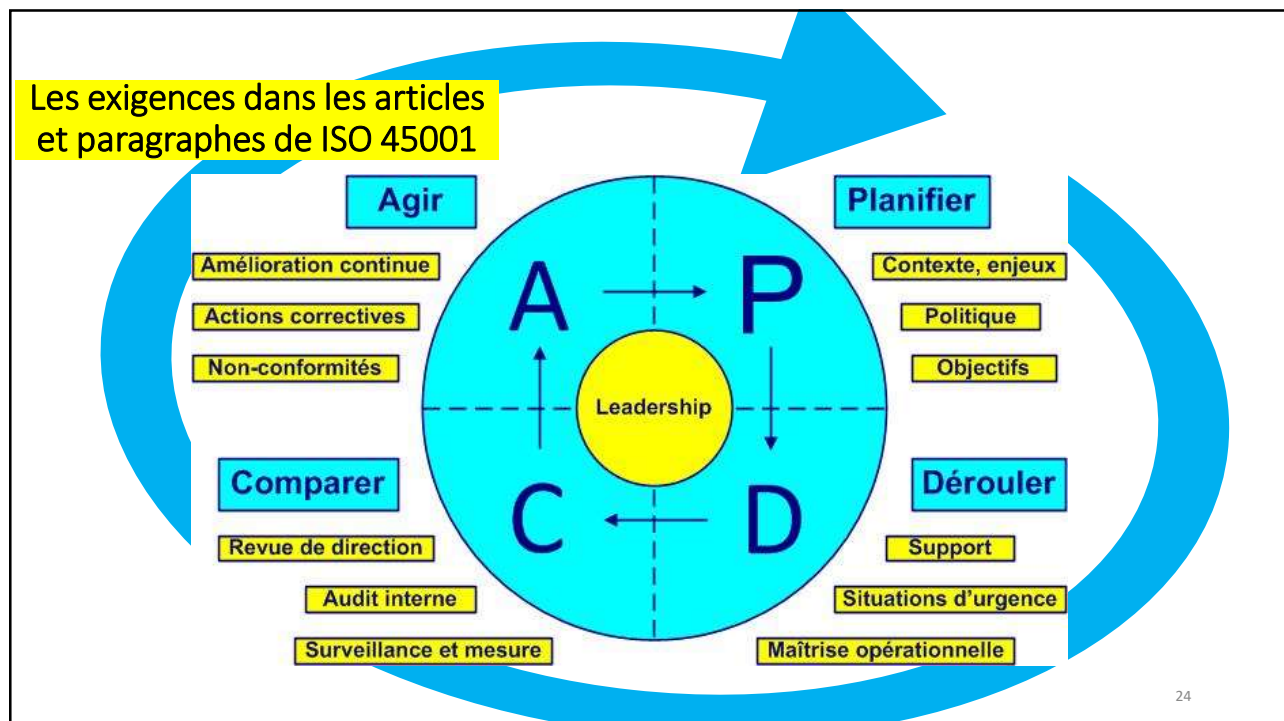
Les exigences dans les articles et paragraphes de ISO 45001

Agir

Amélioration continue

Actions correctives

Non-conformités

Planifier

Contexte, enjeux

Politique

Objectifs

A

P

Leadership

C

D

Comparer

Revue de direction

Audit interne

Surveillance et mesure

Dérouler

Support

Situations d'urgence

Maîtrise opérationnelle

24